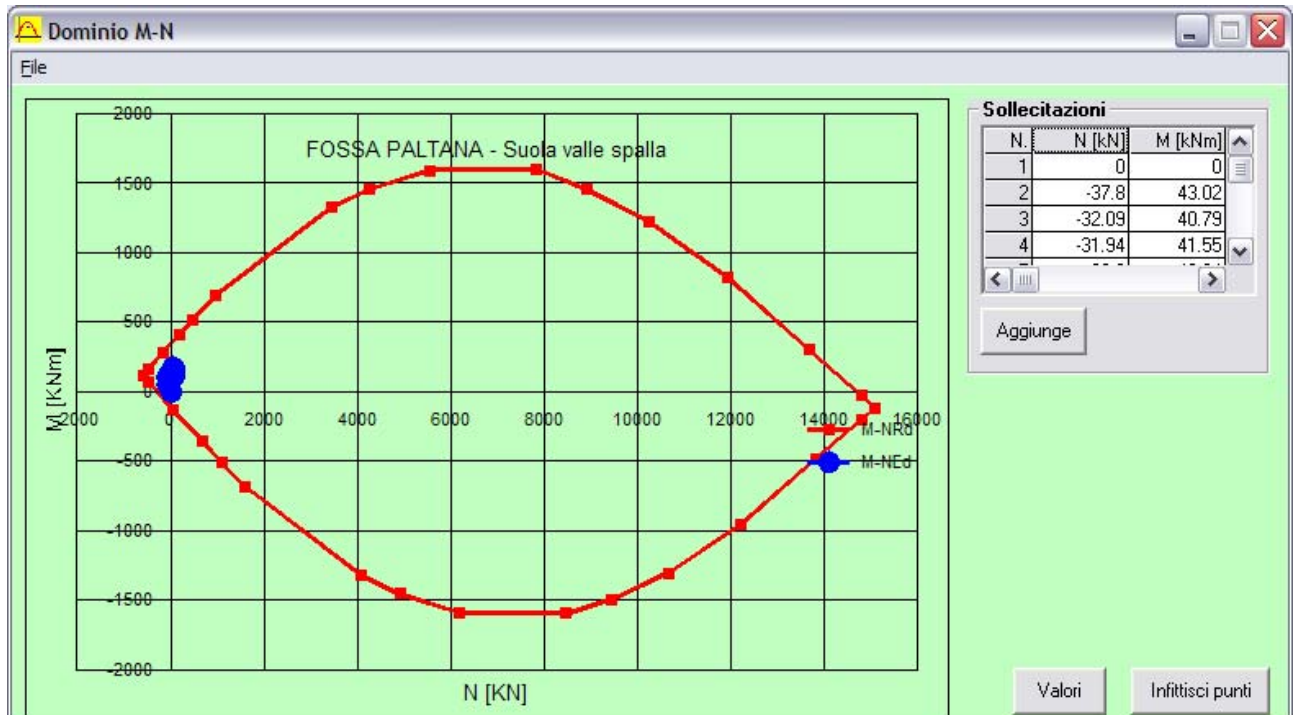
Dominio M-N

File

2000

FOSSA PALTANA - Suola valle spalla

1500

1000

500

M [KNm]

-2000

0

2000

4000

6000

8000

10000

12000

14000

16000

-500

-1000

-1500

-2000

N [KN]

M-NRd

M-NEd

Sollecitazioni

| N. | N [kN] | M [kNm] |
|---|---|---|
| 1 | 0 | 0 |
| 2 | -37.8 | 43.02 |
| 3 | -32.09 | 40.79 |
| 4 | -31.94 | 41.55 |
| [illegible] | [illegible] | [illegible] |

Aggiunge

Valori

Infittisci punti